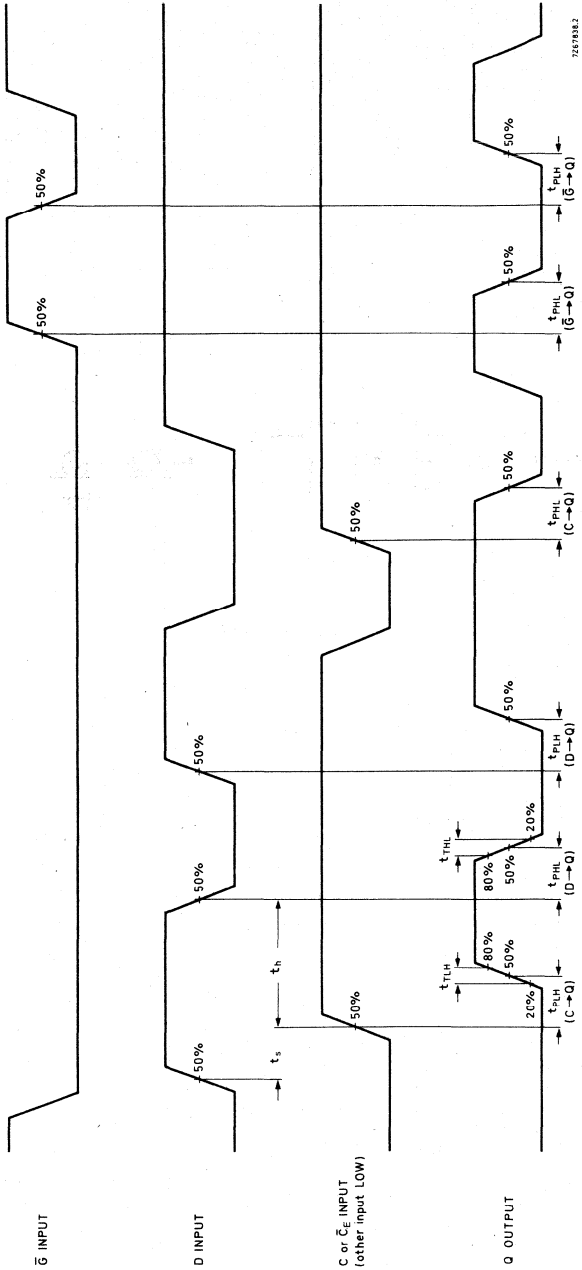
$\overline{G}$ INPUT

D INPUT

C or $\overline{C}_E$ INPUT
(other input LOW)

Q OUTPUT

50%
50%
50%
50%
50%
50%
50%
50%
50%
50%
50%
50%
50%
2C%
80%
80%
20%

$t_s$
$t_h$
$t_{TLH}$
$t_{THL}$
$t_{PLH}$ (C→Q)
$t_{PHL}$ (D→Q)
$t_{PLH}$ (D→Q)
$t_{PHL}$ (C→Q)
$t_{PHL}$ ($\overline{G}$→Q)
$t_{PLH}$ ($\overline{G}$→Q)

7Z67838.2